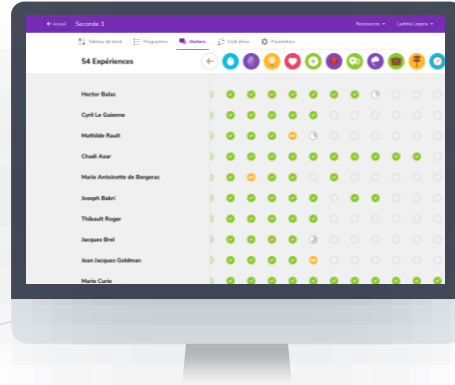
← Accueil Seconde 3 Ressources ▾ Laëtitia Lepatry ▾

Tableau de bord Programme Ateliers Outil élève Paramètres

54 Expériences

Hector Balas

Cyril Le Guienne

Mathilde Rault

Chadi Azar

Marie Antoinette de Bergerac

Joseph Bakri

Thibault Roger

Jacques Brel

Jean Jacques Goldman

Marie Curie